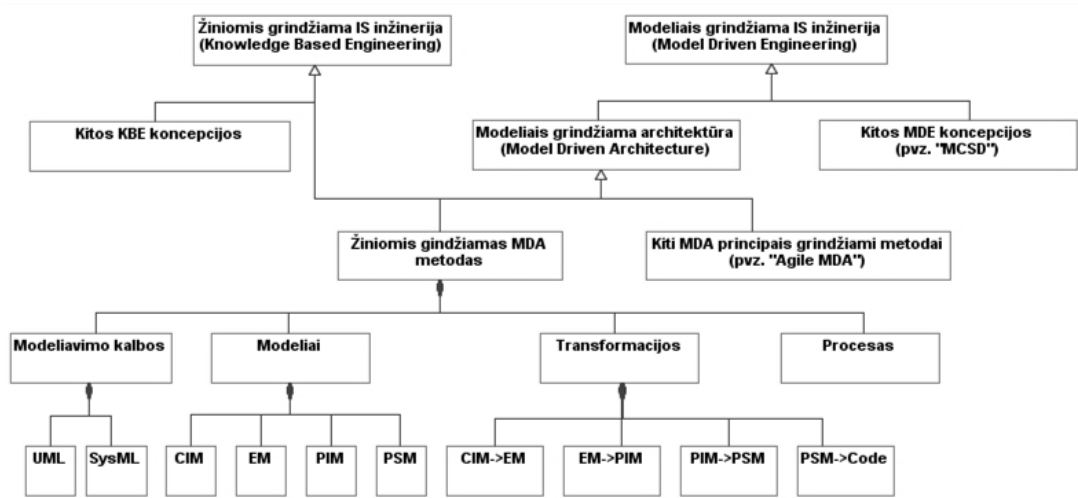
Žiniomis grindžiama IS inžinerija
(Knowledge Based Engineering)

Modeliais grindžiama IS inžinerija
(Model Driven Engineering)

Kitos KBE koncepcijos

Modeliais grindžiama architektūra
(Model Driven Architecture)

Kitos MDE koncepcijos
(pvz. "MCSD")

Žiniomis gindžiamas MDA metodas

Kiti MDA principais grindžiami metodai
(pvz. "Agile MDA")

Modeliavimo kalbos

Modeliai

Transformacijos

Procesas

UML

SysML

CIM

EM

PIM

PSM

CIM->EM

EM->PIM

PIM->PSM

PSM->Code